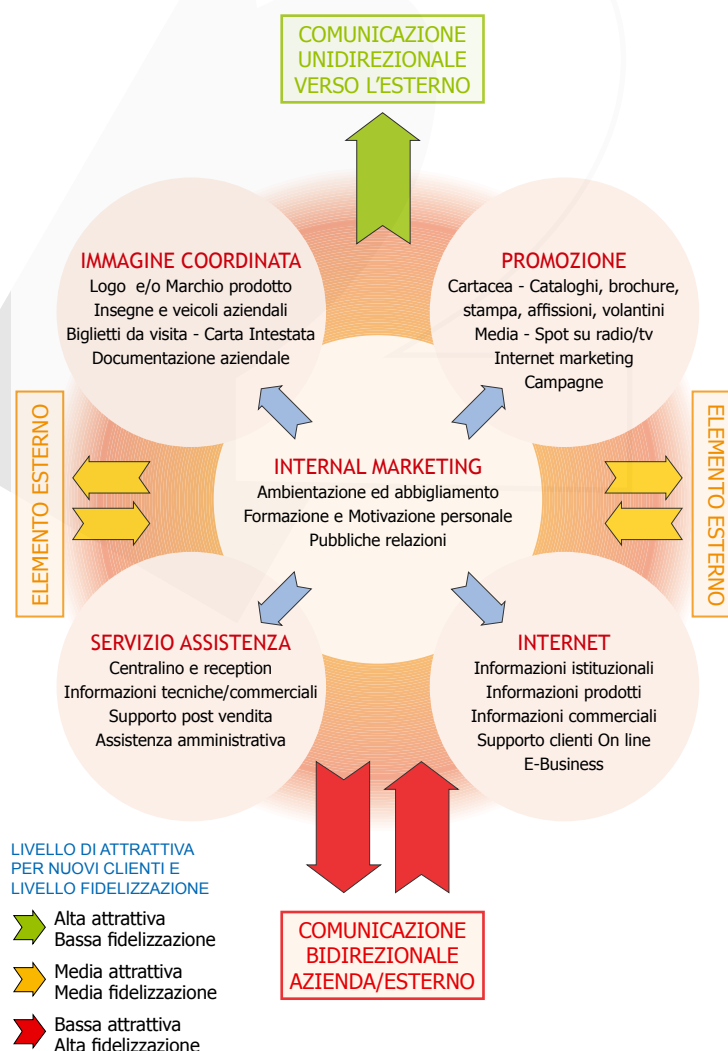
COMUNICAZIONE UNIDIREZIONALE VERSO L'ESTERNO

IMMAGINE COORDINATA
Logo e/o Marchio prodotto
Insegne e veicoli aziendali
Biglietti da visita - Carta Intestata
Documentazione aziendale

PROMOZIONE
Cartacea - Cataloghi, brochure, stampa, affissioni, volantini
Media - Spot su radio/tv
Internet marketing
Campagne

ELEMENTO ESTERNO

INTERNAL MARKETING
Ambientazione ed abbigliamento
Formazione e Motivazione personale
Pubbliche relazioni

ELEMENTO ESTERNO

SERVIZIO ASSISTENZA
Centralino e reception
Informazioni tecniche/commerciali
Supporto post vendita
Assistenza amministrativa

INTERNET
Informazioni istituzionali
Informazioni prodotti
Informazioni commerciali
Supporto clienti On line
E-Business

LIVELLO DI ATTRATTIVA PER NUOVI CLIENTI E LIVELLO FIDELIZZAZIONE

Alta attrattiva
Bassa fidelizzazione

Media attrattiva
Media fidelizzazione

Bassa attrattiva
Alta fidelizzazione

COMUNICAZIONE BIDIREZIONALE AZIENDA/ESTERNO